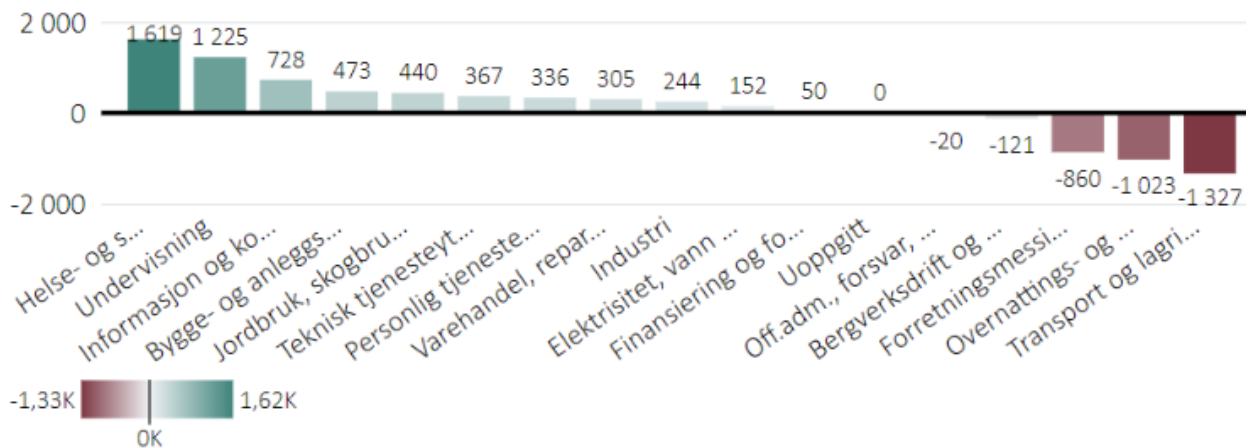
2 000
0
-2 000

1 619
1 225
728
473
440
367
336
305
244
152
50
0
-20
-121
-860
-1 023
-1 327

Helse- og s...
Undervisning
Informasjon og ko...
Bygge- og anleggs...
Jordbruk, skogbru...
Teknisk tjenesteyt...
Personlig tjeneste...
Varehandel, repar...
Industri
Elektrisitet, vann ...
Finansiering og fo...
Uoppgitt
Off.adm., forsvar, ...
Bergverksdrift og ...
Forretningsmessi...
Overnattings- og ...
Transport og lagri...

-1,33K
1,62K
0K